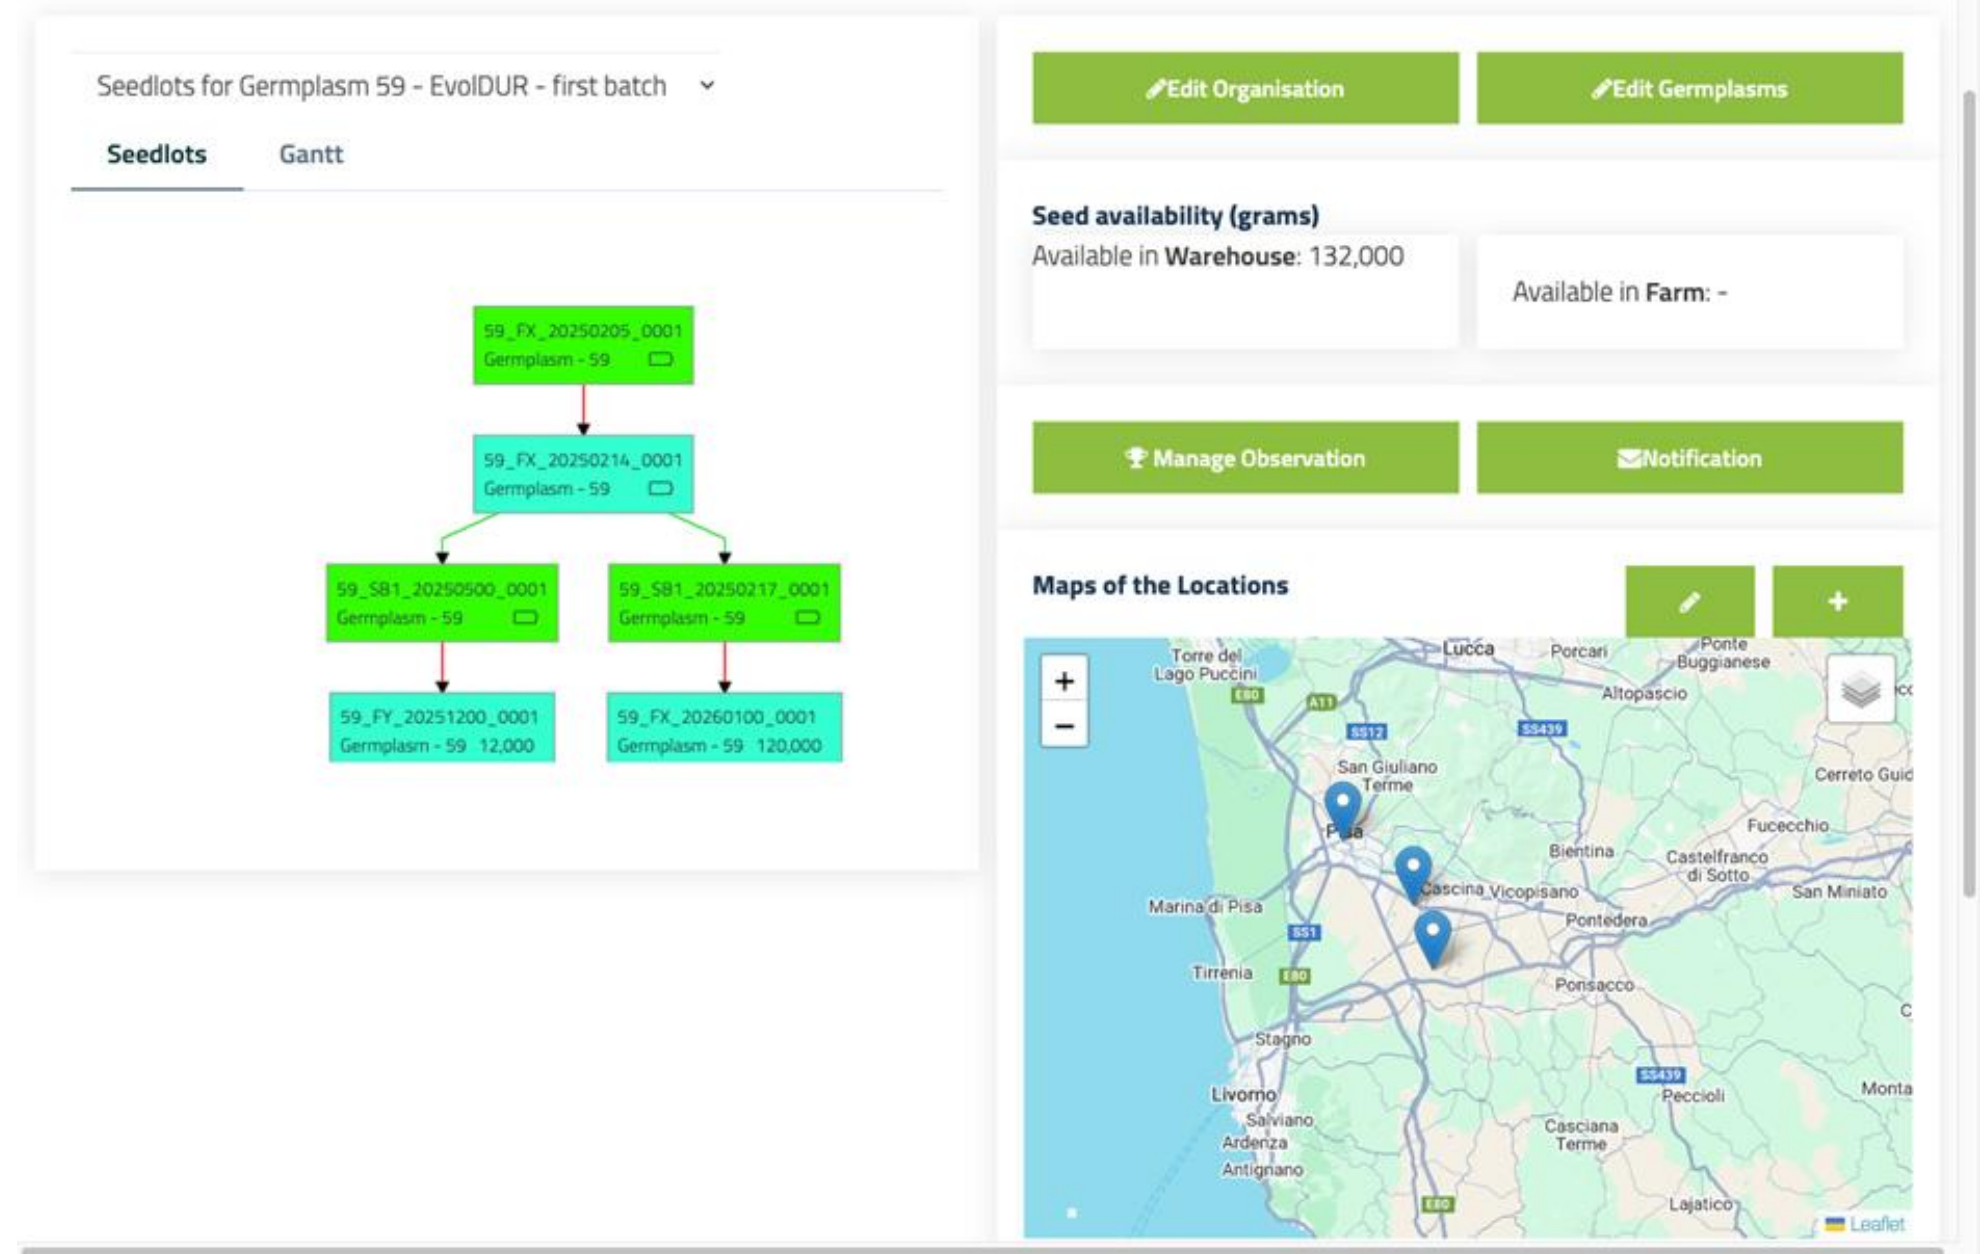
Seedlots for Germplasm 59 - EvolDUR - first batch

Seedlots Gantt

59_FX_20250205_0001
Germplasm - 59

59_FX_20250214_0001
Germplasm - 59

59_SB1_20250500_0001
Germplasm - 59

59_SB1_20250217_0001
Germplasm - 59

59_FY_20251200_0001
Germplasm - 59 12,000

59_FX_20260100_0001
Germplasm - 59 120,000

Edit Organisation

Edit Germplasms

Seed availability (grams)

Available in **Warehouse**: 132,000

Available in **Farm**: -

Manage Observation

Notification

Maps of the Locations

+

+
−

Torre del Lago Puccini
E80
A11
Lucca
Porcari
Ponte Buggianese
Altopascio
SS12
SS439
San Giuliano Terme
Pisa
Cerreto Guid
Fucecchio
Bientina
Castelfranco di Sotto
Cascina
Vicopisano
San Miniato
Marina di Pisa
SS1
Pontedera
Tirrenia
E80
Ponsacco
Stagno
Livorno
SS439
Peccioli
Salviano
Ardenza
Antignano
Casciana Terme
Monta
E80
Lajatico
Leaflet